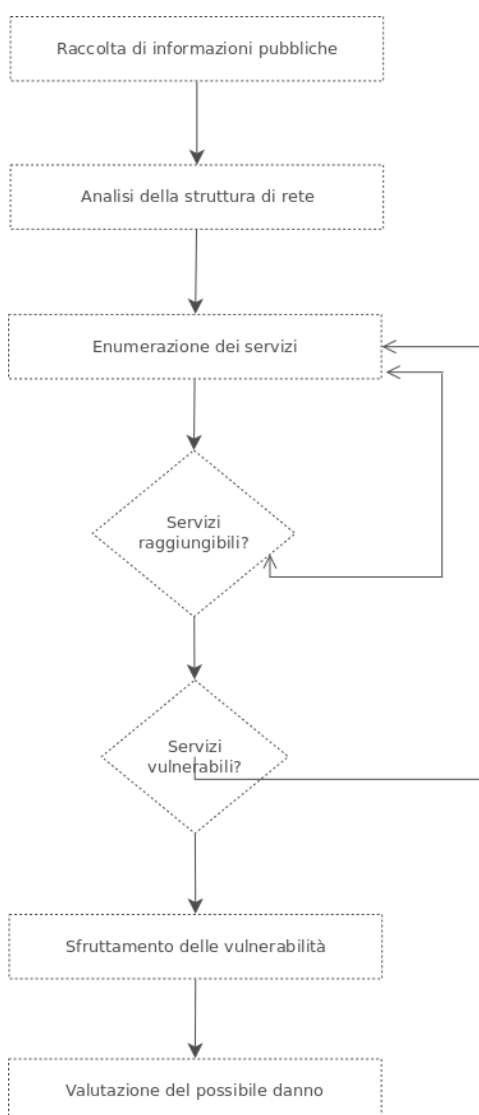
Raccolta di informazioni pubbliche

Analisi della struttura di rete

Enumerazione dei servizi

Servizi raggiungibili?

Servizi vulnerabili?

Sfruttamento delle vulnerabilità

Valutazione del possibile danno